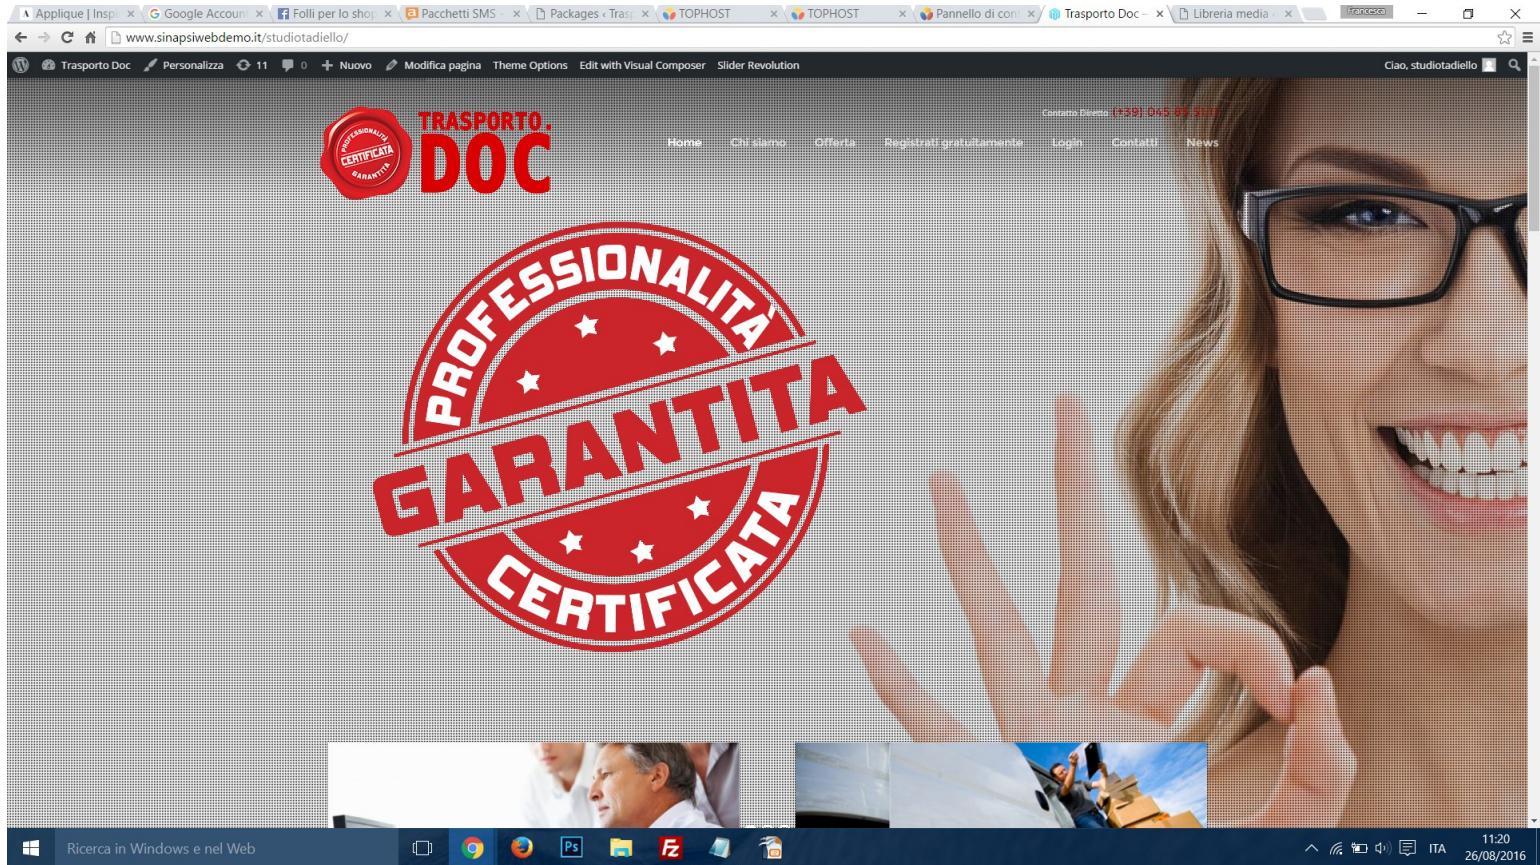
Applique | Insp ×
Google Account ×
Folli per lo shop ×
Pacchetti SMS ×
Packages ‹ Trasp ×
TOPHOST ×
TOPHOST ×
Pannello di con ×
Trasporto Doc – ×
Libreria media ×
Francesca

www.sinapsiwebdemo.it/studiotadiello/

Trasporto Doc Personalizza 11 0 Nuovo Modifica pagina Theme Options Edit with Visual Composer Slider Revolution
Ciao, studiotadiello

PROFESSIONALITÀ CERTIFICATA GARANTITA
TRASPORTO. DOC

Contatto Diretto (+39) 045 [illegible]

Home Chi siamo Offerta Registrati gratuitamente Login Contatti News

PROFESSIONALITÀ
GARANTITA
CERTIFICATA

Ricerca in Windows e nel Web
ITA 11:20 26/08/2016